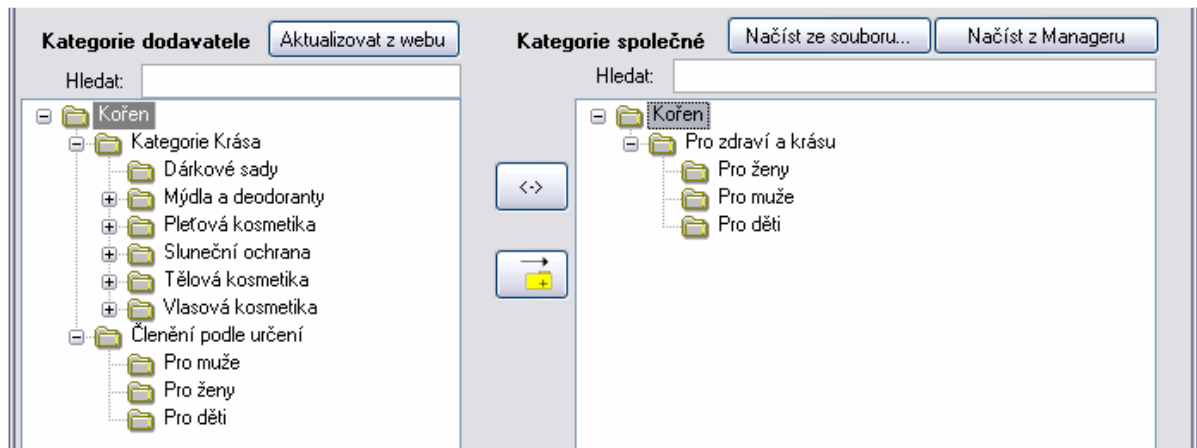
Kategorie dodavatele
Aktualizovat z webu
Hledat:
Kořen
Kategorie Krása
Dárkové sady
Mýdla a deodoranty
Pleťová kosmetika
Sluneční ochrana
Tělová kosmetika
Vlasová kosmetika
Členění podle určení
Pro muže
Pro ženy
Pro děti

<->

Kategorie společné
Načíst ze souboru...
Načíst z Manageru
Hledat:
Kořen
Pro zdraví a krásu
Pro ženy
Pro muže
Pro děti